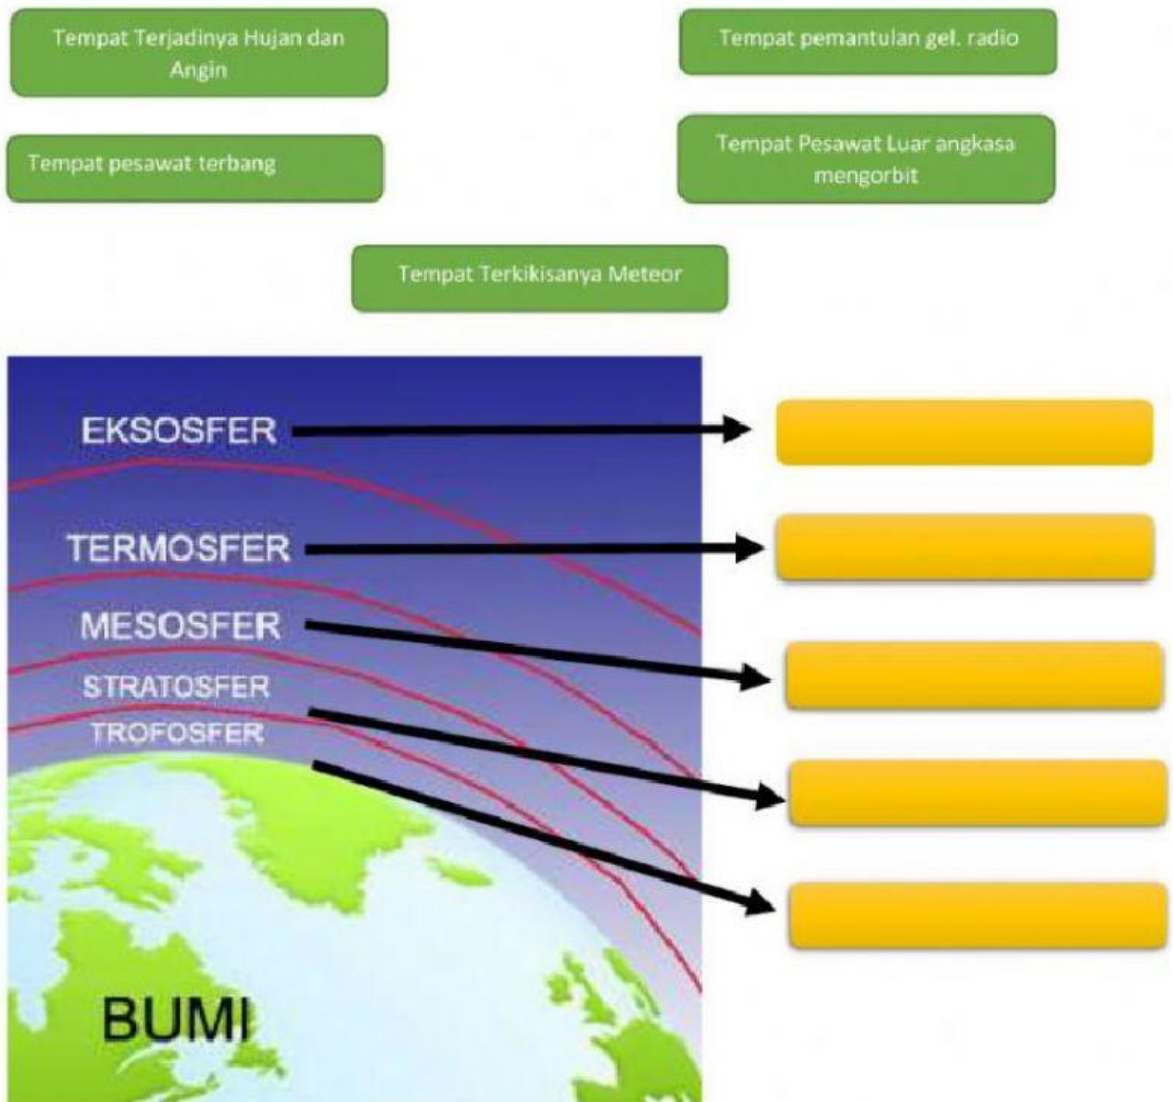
Tempat Terjadinya Hujan dan Angin

Tempat pemantulan gel. radio

Tempat pesawat terbang

Tempat Pesawat Luar angkasa mengorbit

Tempat Terkikisanya Meteor

EKSOSFER

TERMOSFER

MESOSFER

STRATOSFER

TROFOSFER

BUMI